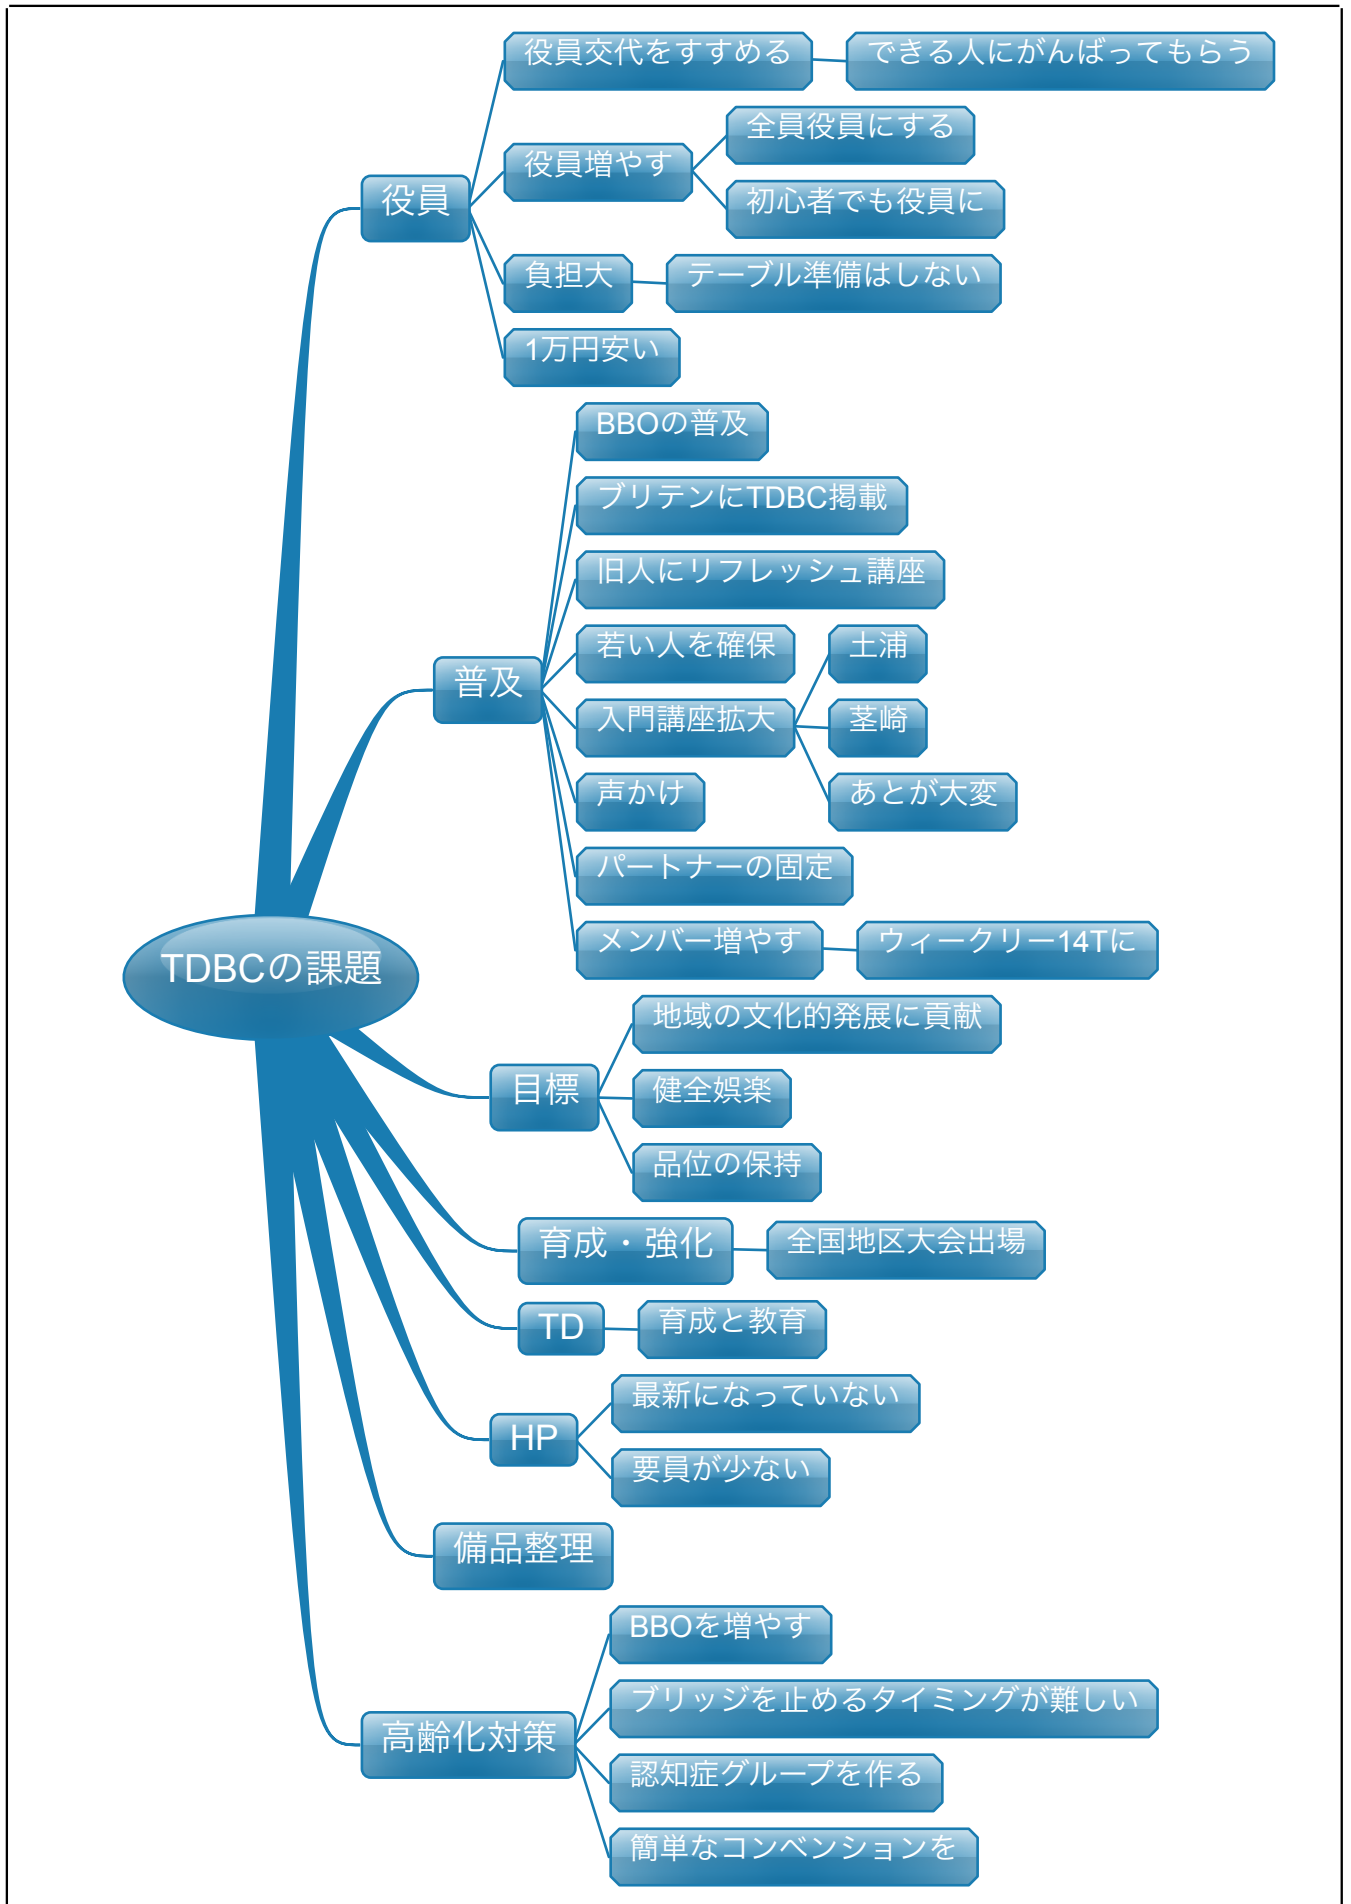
TDBCの課題

役員
役員交代をすすめる
できる人にがんばってもらう
役員増やす
全員役員にする
初心者でも役員に
負担大
テーブル準備はしない
1万円安い

普及
BBOの普及
ブリテンにTDBC掲載
旧人にリフレッシュ講座
若い人を確保
土浦
入門講座拡大
茎崎
あとが大変
声かけ
パートナーの固定
メンバー増やす
ウィークリー14Tに

目標
地域の文化的発展に貢献
健全娯楽
品位の保持

育成・強化
全国地区大会出場

TD
育成と教育

HP
最新になっていない
要員が少ない

備品整理

高齢化対策
BBOを増やす
ブリッジを止めるタイミングが難しい
認知症グループを作る
簡単なコンベンションを